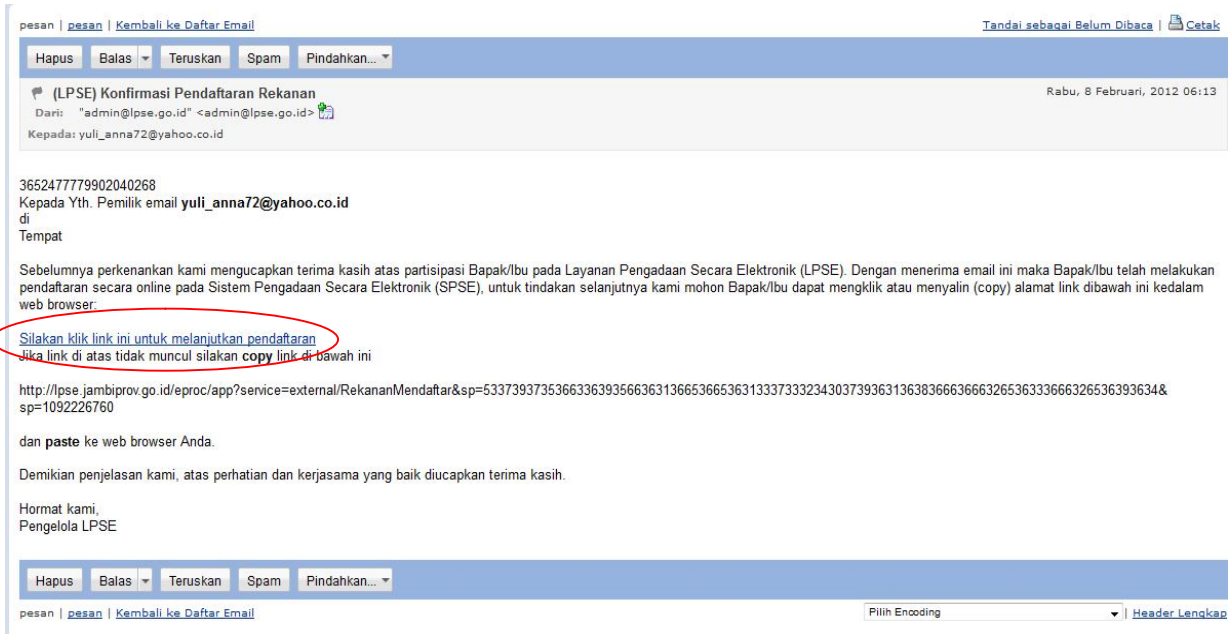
pesan | pesan | Kembali ke Daftar Email

Tandai sebagai Belum Dibaca | Cetak

Hapus Balas Teruskan Spam Pindahkan...

(LPSE) Konfirmasi Pendaftaran Rekanan

Rabu, 8 Februari, 2012 06:13

Dari: "admin@lpse.go.id" <admin@lpse.go.id>

Kepada: yuli_anna72@yahoo.co.id

3652477779902040268
Kepada Yth. Pemilik email **yuli_anna72@yahoo.co.id**
di
Tempat

Sebelumnya perkenankan kami mengucapkan terima kasih atas partisipasi Bapak/Ibu pada Layanan Pengadaan Secara Elektronik (LPSE). Dengan menerima email ini maka Bapak/Ibu telah melakukan pendaftaran secara online pada Sistem Pengadaan Secara Elektronik (SPSE), untuk tindakan selanjutnya kami mohon Bapak/Ibu dapat mengklik atau menyalin (copy) alamat link dibawah ini kedalam web browser:

Silakan klik link ini untuk melanjutkan pendaftaran
Jika link di atas tidak muncul silakan **copy** link di bawah ini

http://lpse.jambiprov.go.id/eproc/app?service=external/RekananMendaftar&sp=53373937353663363935663631366536653631333733323430373936313638366636663265363336663265363936 34&sp=1092226760

dan **paste** ke web browser Anda.

Demikian penjelasan kami, atas perhatian dan kerjasama yang baik diucapkan terima kasih.

Hormat kami,
Pengelola LPSE

Hapus Balas Teruskan Spam Pindahkan...

pesan | pesan | Kembali ke Daftar Email

Pilih Encoding | Header Lengkap